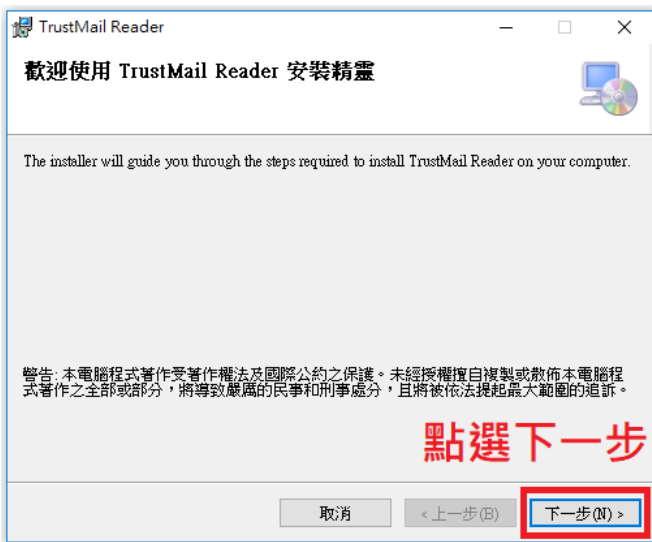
TrustMail Reader

歡迎使用 TrustMail Reader 安裝精靈

The installer will guide you through the steps required to install TrustMail Reader on your computer.

警告: 本電腦程式著作受著作權法及國際公約之保護。未經授權擅自複製或散佈本電腦程式著作之全部或部分，將導致嚴厲的民事和刑事處分，且將被依法提起最大範圍的追訴。

點選下一步

取消
< 上一步(B)
下一步(N) >